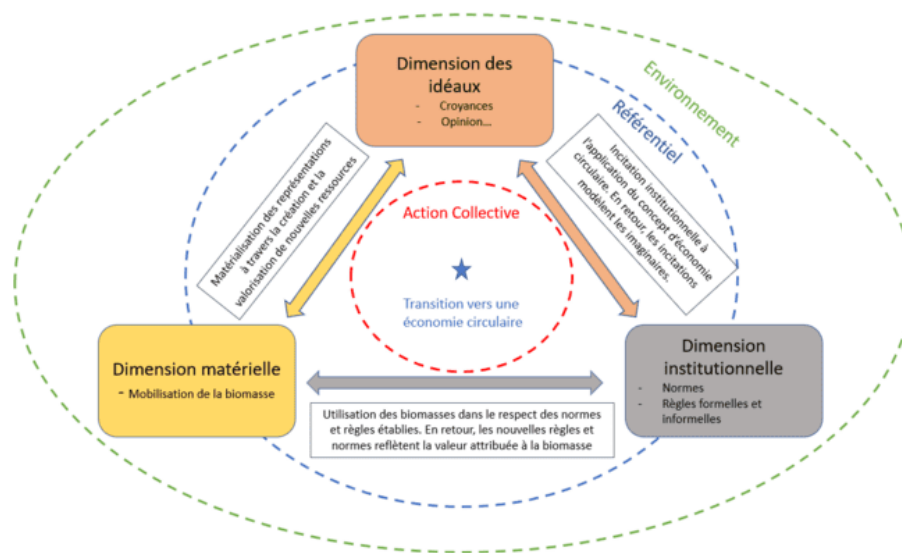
Environnement

Référentiel

Dimension des idéaux
- Croyances
- Opinion…

Matérialisation des représentations à travers la création et la valorisation de nouvelles ressources

Incitation institutionnelle à l'application du concept d'économie circulaire. En retour, les incitations modèlent les imaginaires.

Action Collective

Transition vers une économie circulaire

Dimension matérielle
- Mobilisation de la biomasse

Dimension institutionnelle
- Normes
- Règles formelles et informelles

Utilisation des biomasses dans le respect des normes et règles établies. En retour, les nouvelles règles et normes reflètent la valeur attribuée à la biomasse